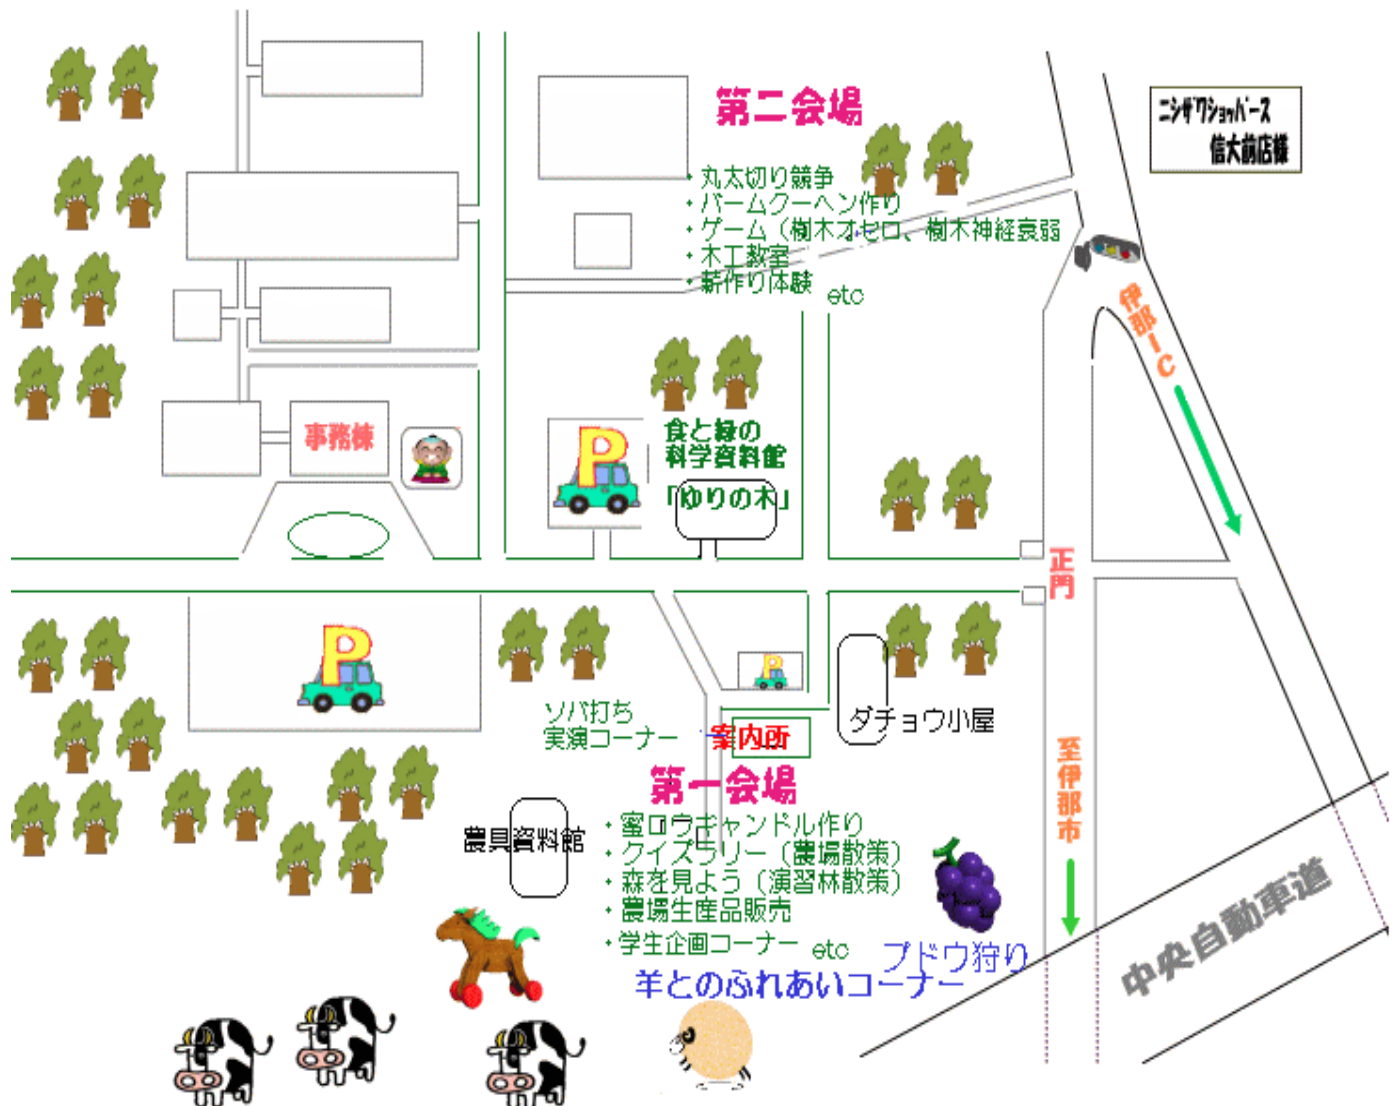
第二会場

・丸太切り競争
・バームクーヘン作り
・ゲーム（樹木オセロ、樹木神経衰弱
・木工教室
・薪作り体験
etc

ニシザワショッパーズ
信大前店様

伊那IC

事務棟

P

食と緑の
科学資料館
「ゆりの木」

正門

P

P

ソバ打ち
実演コーナー

案内所

ダチョウ小屋

至伊那市

第一会場

農具資料館

・蜜ロウキャンドル作り
・クイズラリー（農場散策）
・森を見よう（演習林散策）
・農場生産品販売
・学生企画コーナー etc

ブドウ狩り

羊とのふれあいコーナー

中央自動車道